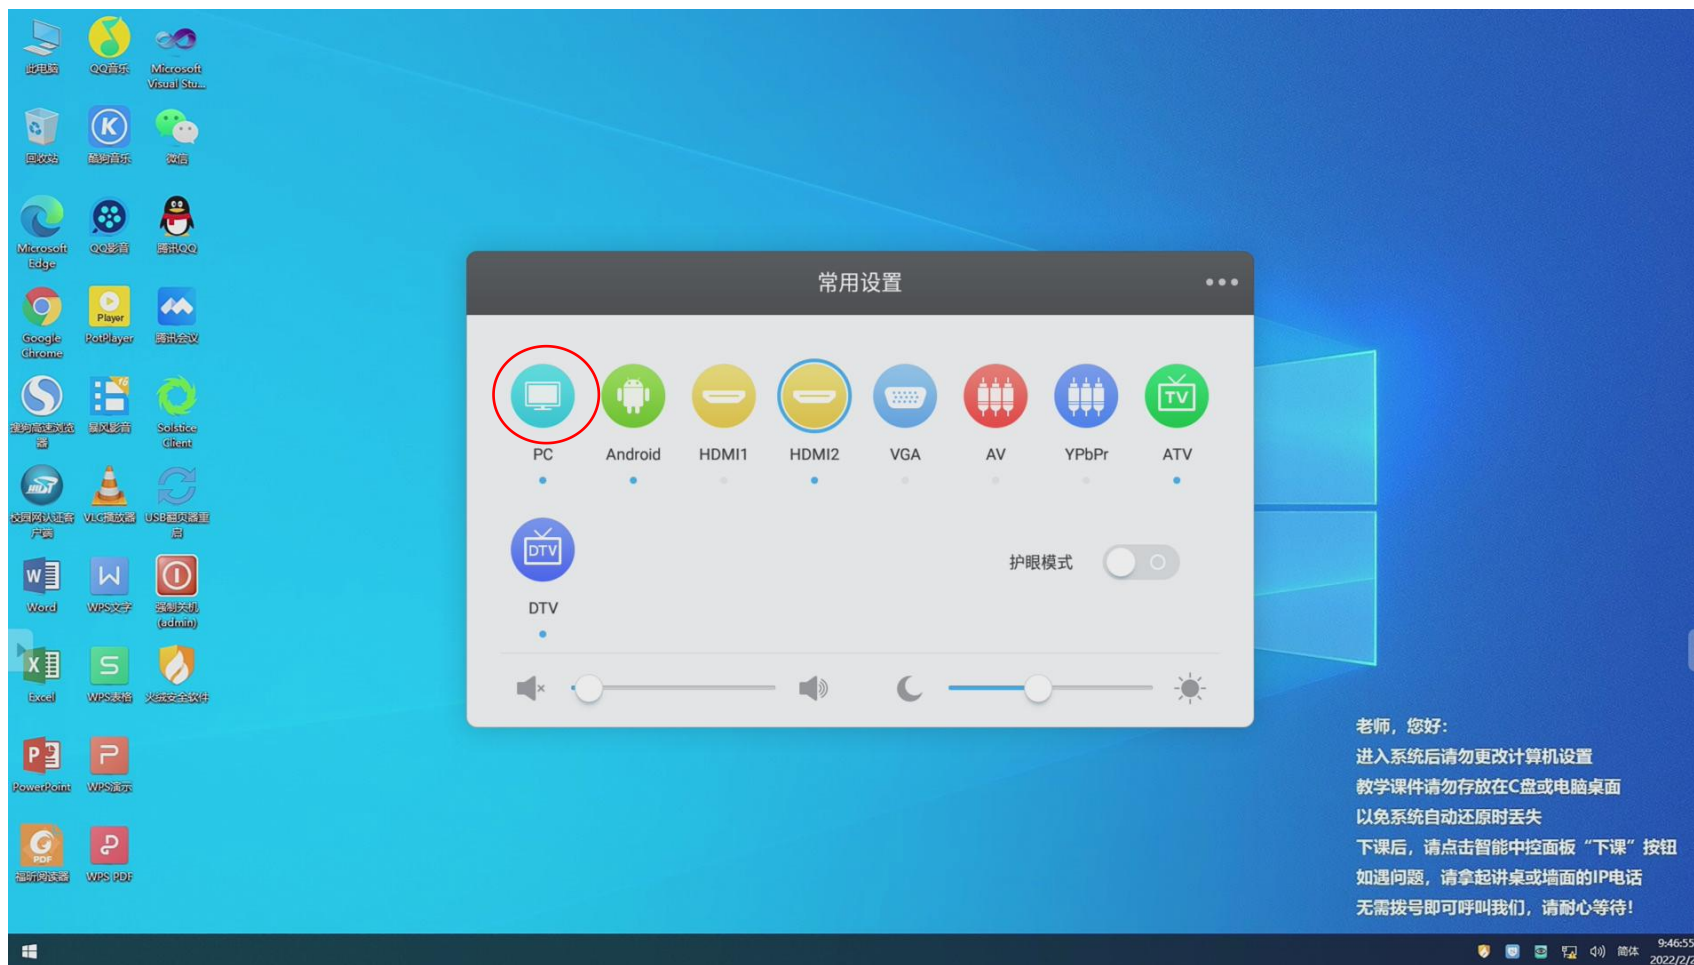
此电脑
QQ音乐
Microsoft Visual Stu...
回收站
酷狗音乐
微信
Microsoft Edge
QQ影音
腾讯QQ
Google Chrome
Player
PotPlayer
腾讯会议
搜狗高速浏览器
暴风影音
Solstice Client
校园网认证客户端
VLC播放器
USB重定向器重启
Word
WPS文字
强制关机(admin)
Excel
WPS表格
火绒安全软件
PowerPoint
WPS演示
PDF
福昕阅读器
WPS PDF

常用设置

PC
Android
HDMI1
HDMI2
VGA
AV
YPbPr
ATV
DTV
DTV
护眼模式

老师，您好：
进入系统后请勿更改计算机设置
教学课件请勿存放在C盘或电脑桌面
以免系统自动还原时丢失
下课后，请点击智能中控面板“下课”按钮
如遇问题，请拿起讲桌或墙面的IP电话
无需拨号即可呼叫我们，请耐心等待！

简体
9:46:55
2022/2/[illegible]